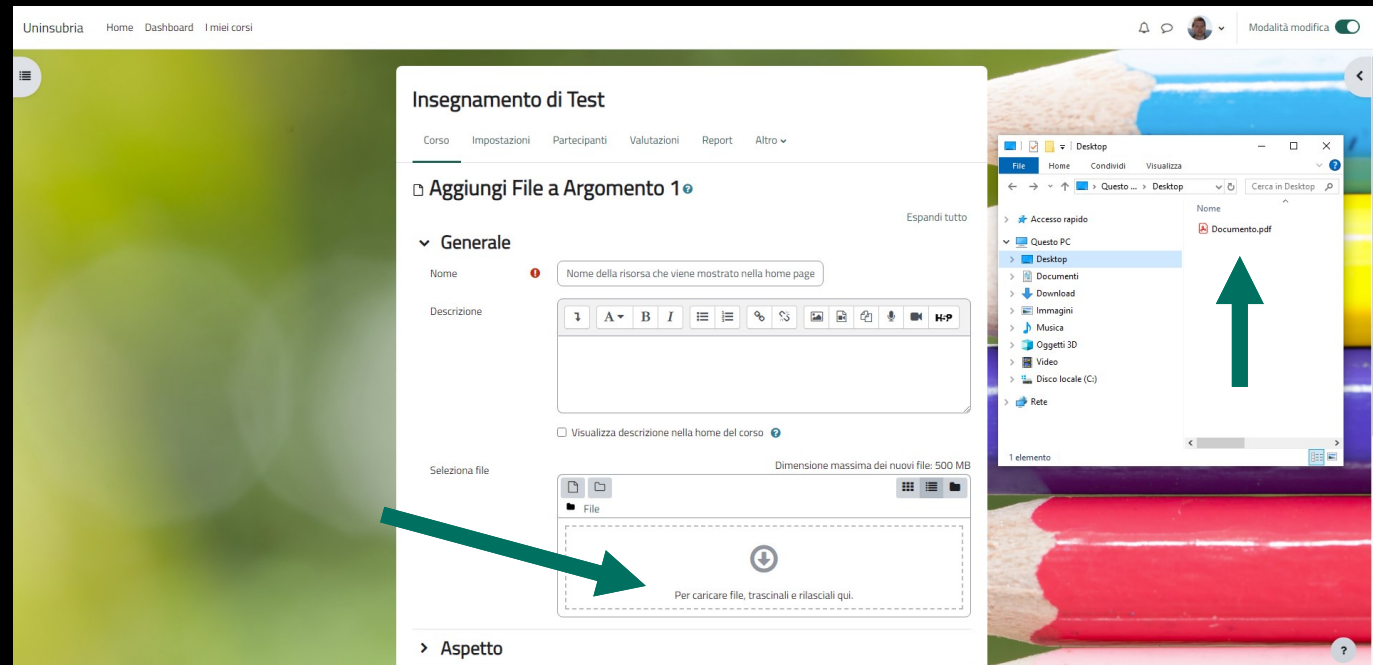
Uninsubria Home Dashboard I miei corsi

Modalità modifica

Insegnamento di Test

Corso Impostazioni Partecipanti Valutazioni Report Altro

Aggiungi File a Argomento 1

Espandi tutto

Generale

Nome

Nome della risorsa che viene mostrato nella home page

Descrizione

H-P

Visualizza descrizione nella home del corso

Seleziona file

Dimensione massima dei nuovi file: 500 MB

File

Per caricare file, trascinali e rilasciali qui.

Aspetto

Desktop

File Home Condividi Visualizza

Questo ... > Desktop

Cerca in Desktop

Nome

Accesso rapido

Questo PC

Desktop

Documenti

Download

Immagini

Musica

Oggetti 3D

Video

Disco locale (C:)

Rete

Documento.pdf

1 elemento